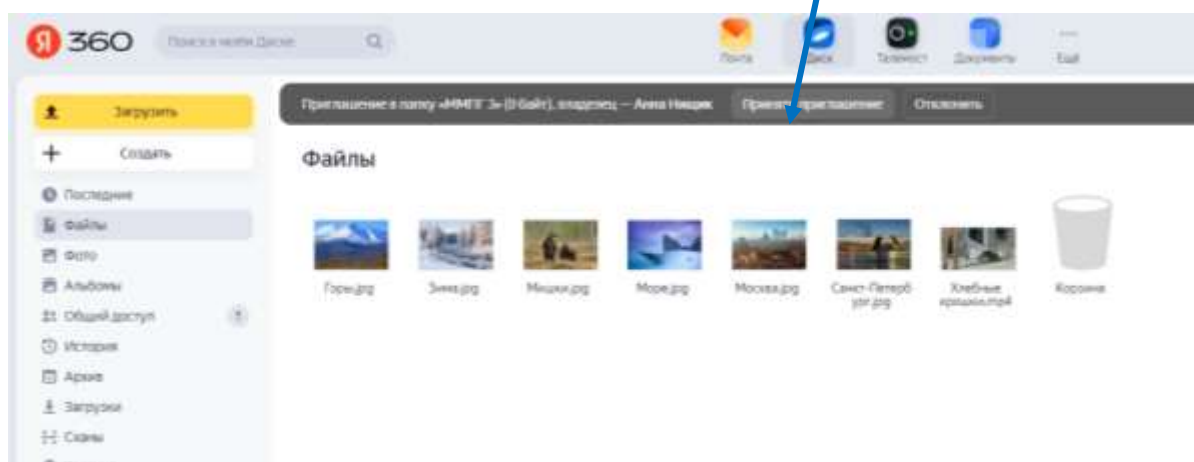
Я 360 Поиск в моём Диске

Почта Диск Телемост Документы Ещё

Загрузить

Создать

Последние

Файлы

Фото

Альбомы

Общий доступ

История

Архив

Загрузки

Сканы

Приглашение в папку «ММГГ 3» (0 байт), владелец — Анна Нищик Принять приглашение Отклонить

Файлы

Горы.jpg

Зима.jpg

Мишки.jpg

Море.jpg

Москва.jpg

Санкт-Петербург.jpg

Хлебные крошки.mp4

Корзина